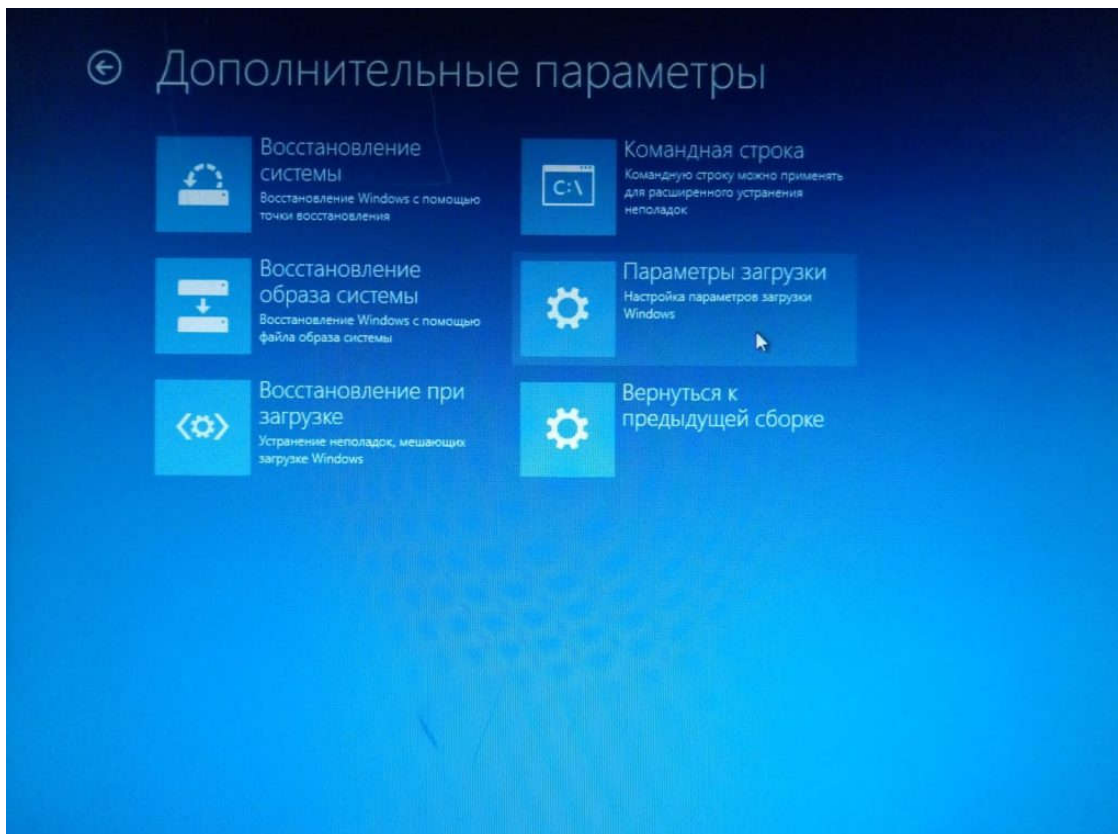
Дополнительные параметры

Восстановление системы
Восстановление Windows с помощью точки восстановления

C:\
Командная строка
Командную строку можно применять для расширенного устранения неполадок

Восстановление образа системы
Восстановление Windows с помощью файла образа системы

Параметры загрузки
Настройка параметров загрузки Windows

Восстановление при загрузке
Устранение неполадок, мешающих загрузке Windows

Вернуться к предыдущей сборке